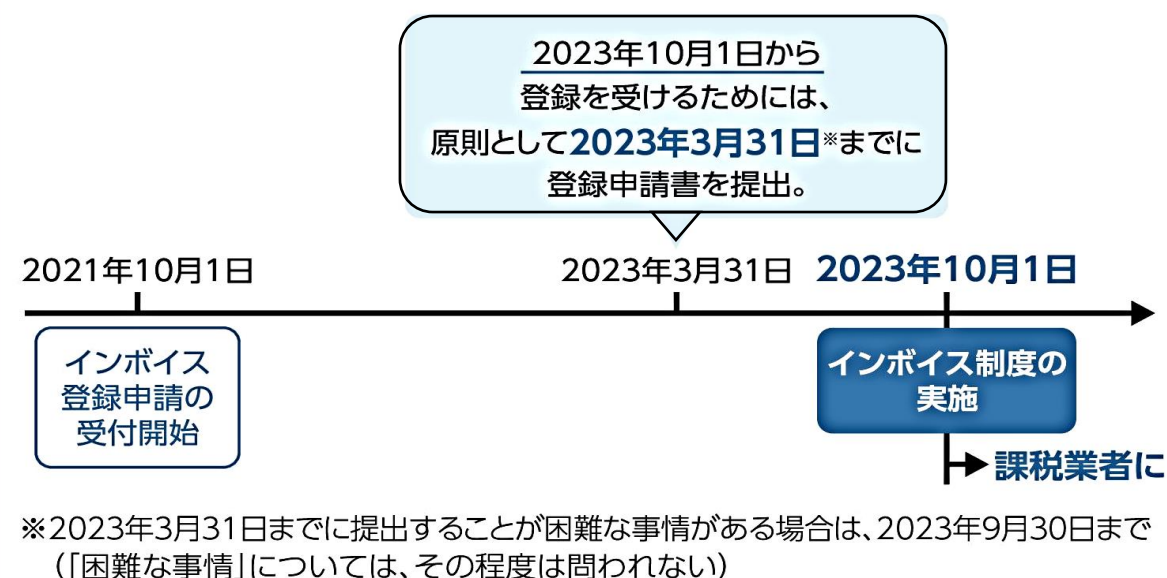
2023年10月1日から
登録を受けるためには、
原則として2023年3月31日※までに
登録申請書を提出。

2021年10月1日

2023年3月31日

2023年10月1日

インボイス
登録申請の
受付開始

インボイス制度の
実施

課税業者に

※2023年3月31日までに提出することが困難な事情がある場合は、2023年9月30日まで
（「困難な事情」については、その程度は問われない）